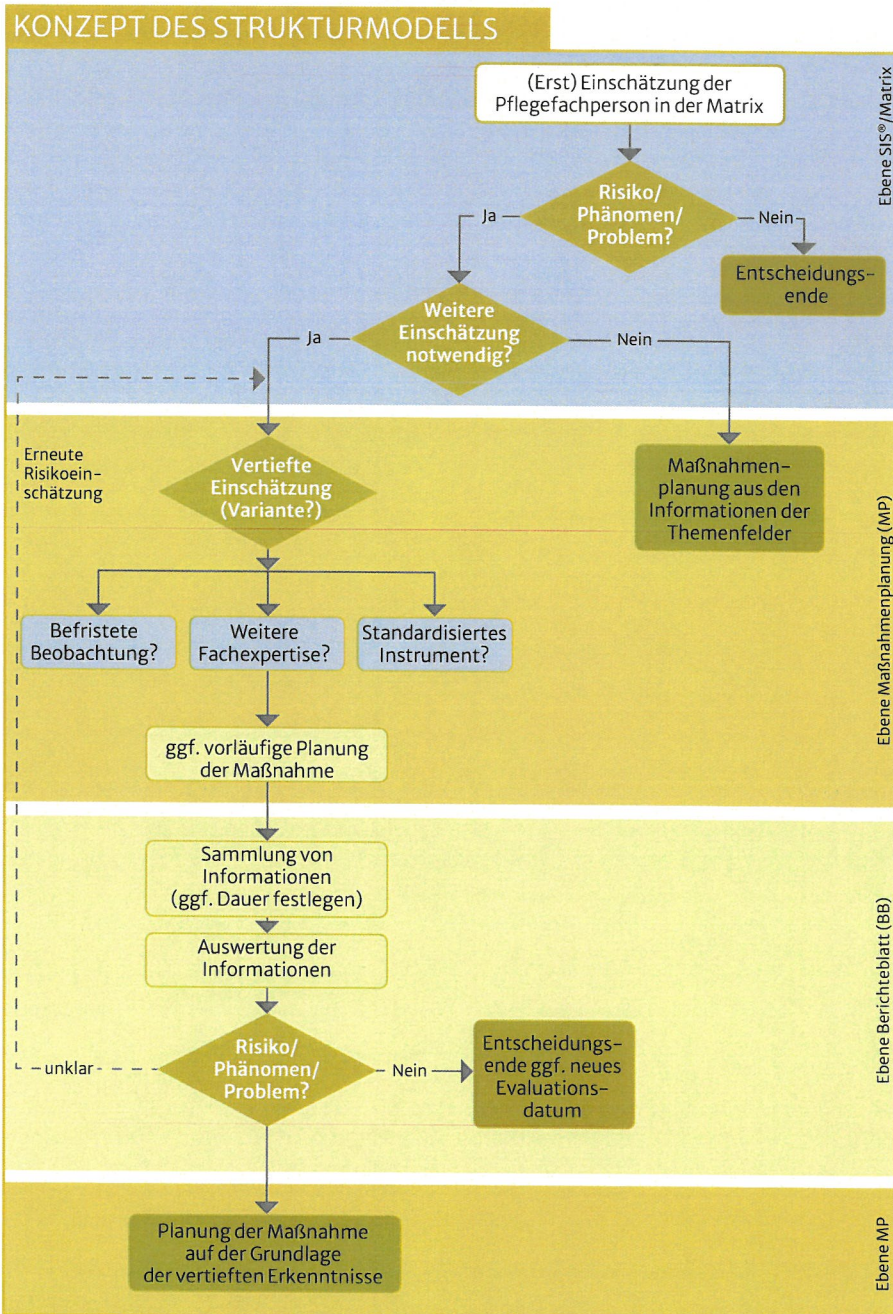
KONZEPT DES STRUKTURMODELLS

Ebene SIS®/Matrix

(Erst) Einschätzung der Pflegefachperson in der Matrix

Risiko/ Phänomen/ Problem?

Ja

Nein

Entscheidungsende

Weitere Einschätzung notwendig?

Ja

Nein

Ebene Maßnahmenplanung (MP)

Erneute Risikoeinschätzung

Vertiefte Einschätzung (Variante?)

Maßnahmenplanung aus den Informationen der Themenfelder

Befristete Beobachtung?

Weitere Fachexpertise?

Standardisiertes Instrument?

ggf. vorläufige Planung der Maßnahme

Ebene Berichteblatt (BB)

Sammlung von Informationen (ggf. Dauer festlegen)

Auswertung der Informationen

Risiko/ Phänomen/ Problem?

unklar

Nein

Entscheidungsende ggf. neues Evaluationsdatum

Ebene MP

Planung der Maßnahme auf der Grundlage der vertieften Erkenntnisse